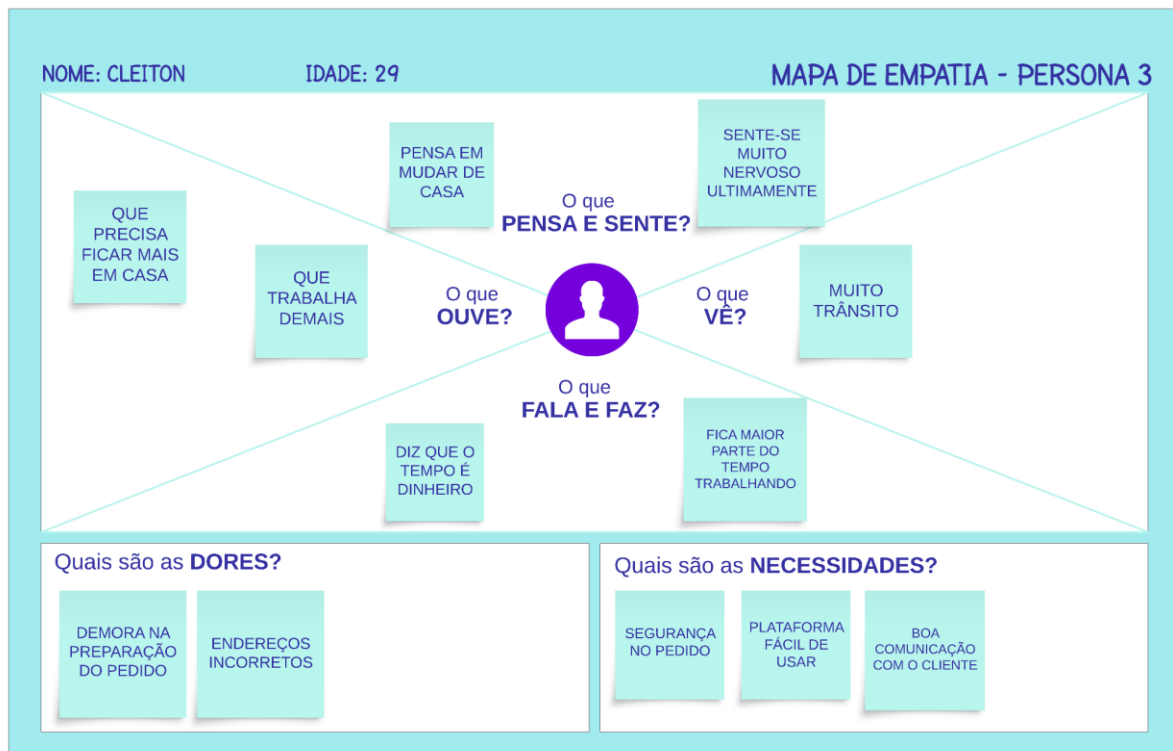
NOME: CLEITON

IDADE: 29

MAPA DE EMPATIA - PERSONA 3

PENSA EM MUDAR DE CASA

SENTE-SE MUITO NERVOSO ULTIMAMENTE

O que
PENSA E SENTE?

QUE PRECISA FICAR MAIS EM CASA

QUE TRABALHA DEMAIS

O que
OUVE?

O que
VÊ?

MUITO TRÂNSITO

O que
FALA E FAZ?

DIZ QUE O TEMPO É DINHEIRO

FICA MAIOR PARTE DO TEMPO TRABALHANDO

Quais são as DORES?

DEMORA NA PREPARAÇÃO DO PEDIDO

ENDEREÇOS INCORRETOS

Quais são as NECESSIDADES?

SEGURANÇA NO PEDIDO

PLATAFORMA FÁCIL DE USAR

BOA COMUNICAÇÃO COM O CLIENTE